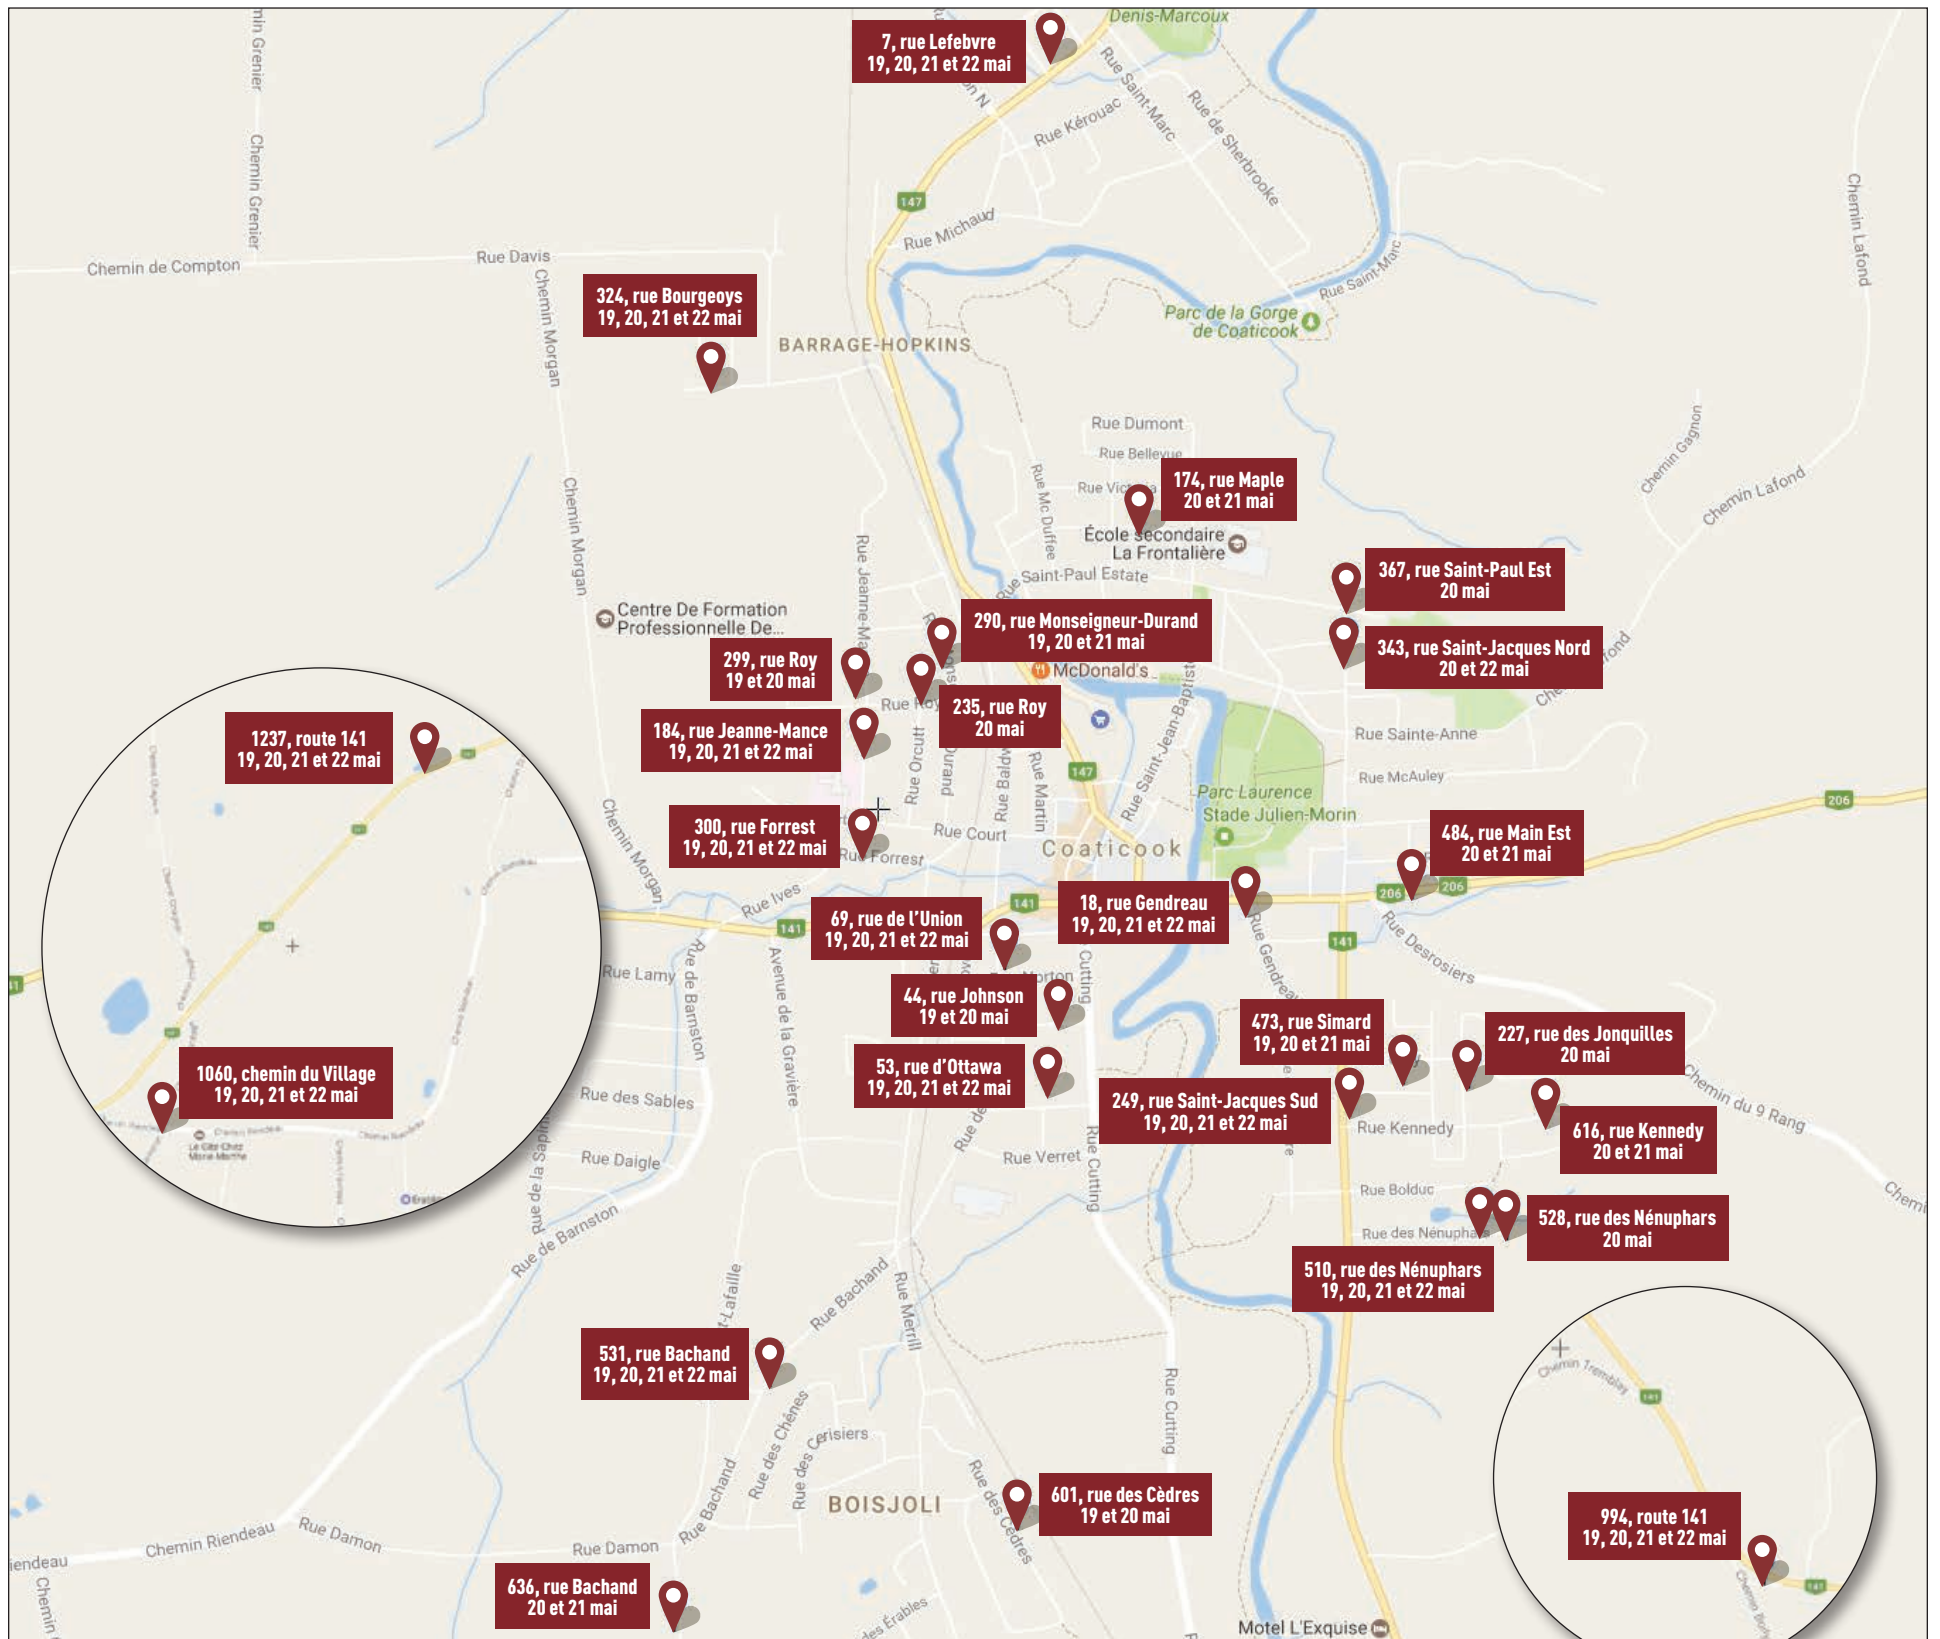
7, rue Lefebvre
19, 20, 21 et 22 mai

Denis-Marcoux

Rue Saint-Marc
Rue de Sherbrooke
Rue Kérouac
Rue Michaud
147
Chemin Grenier
Chemin de Compton
Rue Davis
Chemin Morgan

324, rue Bourgeoys
19, 20, 21 et 22 mai

BARRAGE-HOPKINS
Parc de la Gorge de Coaticook
Rue Saint-Marc
Chemin Lafond
Rue Dumont
Rue Bellevue
Rue Victoria
Rue Mc Duffee

174, rue Maple
20 et 21 mai

École secondaire La Frontalière
Chemin Gagnon
Chemin Lafond
Saint-Paul Estate

367, rue Saint-Paul Est
20 mai

Centre De Formation Professionnelle De...
Rue Jeanne-Mance

290, rue Monseigneur-Durand
19, 20 et 21 mai

343, rue Saint-Jacques Nord
20 et 22 mai

299, rue Roy
19 et 20 mai

McDonald's
Rue Roy

235, rue Roy
20 mai

184, rue Jeanne-Mance
19, 20, 21 et 22 mai

1237, route 141
19, 20, 21 et 22 mai

Rue Sainte-Anne
Rue McAuley
Rue Orcutt
Rue Baldwin
Rue Martin
Rue Saint-Jean-Baptiste
147
Parc Laurence
Stade Julien-Morin
206

300, rue Forrest
19, 20, 21 et 22 mai

Rue Court
Rue Forrest
Coaticook

484, rue Main Est
20 et 21 mai

Chemin Morgan
Rue Ives
141

18, rue Gendreau
19, 20, 21 et 22 mai

206
206
Rue Desrosiers
141

69, rue de l'Union
19, 20, 21 et 22 mai

Rue Lamy
Rue de Barnston
Avenue de la Gravière
Norton
Cutting
Rue Gendreau

44, rue Johnson
19 et 20 mai

473, rue Simard
19, 20 et 21 mai

227, rue des Jonquilles
20 mai

1060, chemin du Village
19, 20, 21 et 22 mai

53, rue d'Ottawa
19, 20, 21 et 22 mai

Chemin du 9 Rang
Rue des Sables

249, rue Saint-Jacques Sud
19, 20, 21 et 22 mai

Rue Kennedy

616, rue Kennedy
20 et 21 mai

Rue Daigle
Rue Verret
Rue Cutting
Rue Bolduc
Rue des Nénuphars

528, rue des Nénuphars
20 mai

Rue de la Sapinière
Rue de Barnston

510, rue des Nénuphars
19, 20, 21 et 22 mai

Rue Lafaille
Rue Bachand
Rue Merrill

531, rue Bachand
19, 20, 21 et 22 mai

Rue Cutting
Chemin Tremblay
141
Rue des Chênes
Rue des Cerisiers
Rue Bachand
BOISJOLI
Rue des Cèdres

601, rue des Cèdres
19 et 20 mai

994, route 141
19, 20, 21 et 22 mai

Chemin Riendeau
Rue Damon
Rue Damon
iendeau
Chemin

636, rue Bachand
20 et 21 mai

des Érables
Motel L'Exquise